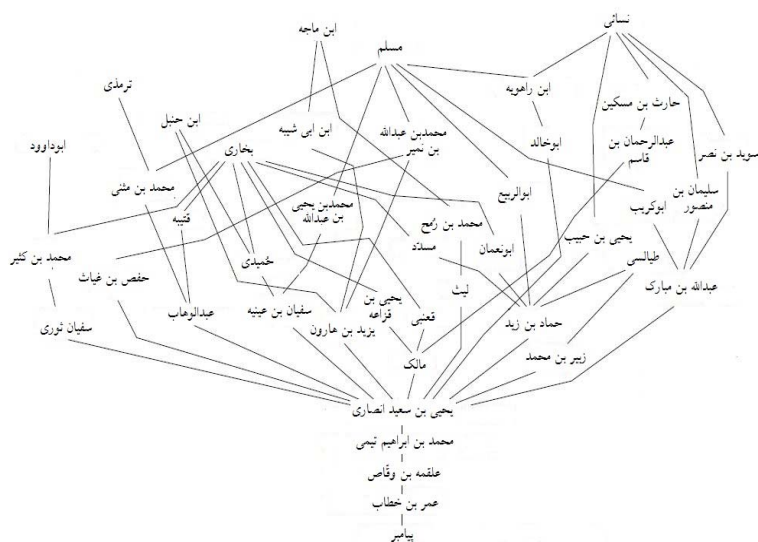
ابن ماجه

نسائی

مسلم

ترمذی

ابن راهویه

حارث بن مسکین

ابن حنبل

ابن ابی شیبه

محمدبن عبدالله بن نمیر

عبدالرحمان بن قاسم

سوید بن نصر

ابوداوود

بخاری

ابوخالد

محمد بن مثنی

محمدبن یحیی بن عبدالله

ابوالربیع

سلیمان بن منصور

قتیبه

محمد بن رمح

ابوکریب

مسدد

ابونعمان

یحیی بن حبیب

محمد بن کثیر

حفص بن غیاث

حمیدی

طیالسی

لیث

عبدالله بن مبارک

یحیی بن قزاعه

قعنبی

حماد بن زید

سفیان بن عیینه

عبدالوهاب

یزید بن هارون

سفیان ثوری

زہیر بن محمد

مالک

یحیی بن سعید انصاری

محمد بن ابراهیم تیمی

علقمه بن وقاص

عمر بن خطاب

پیامبر